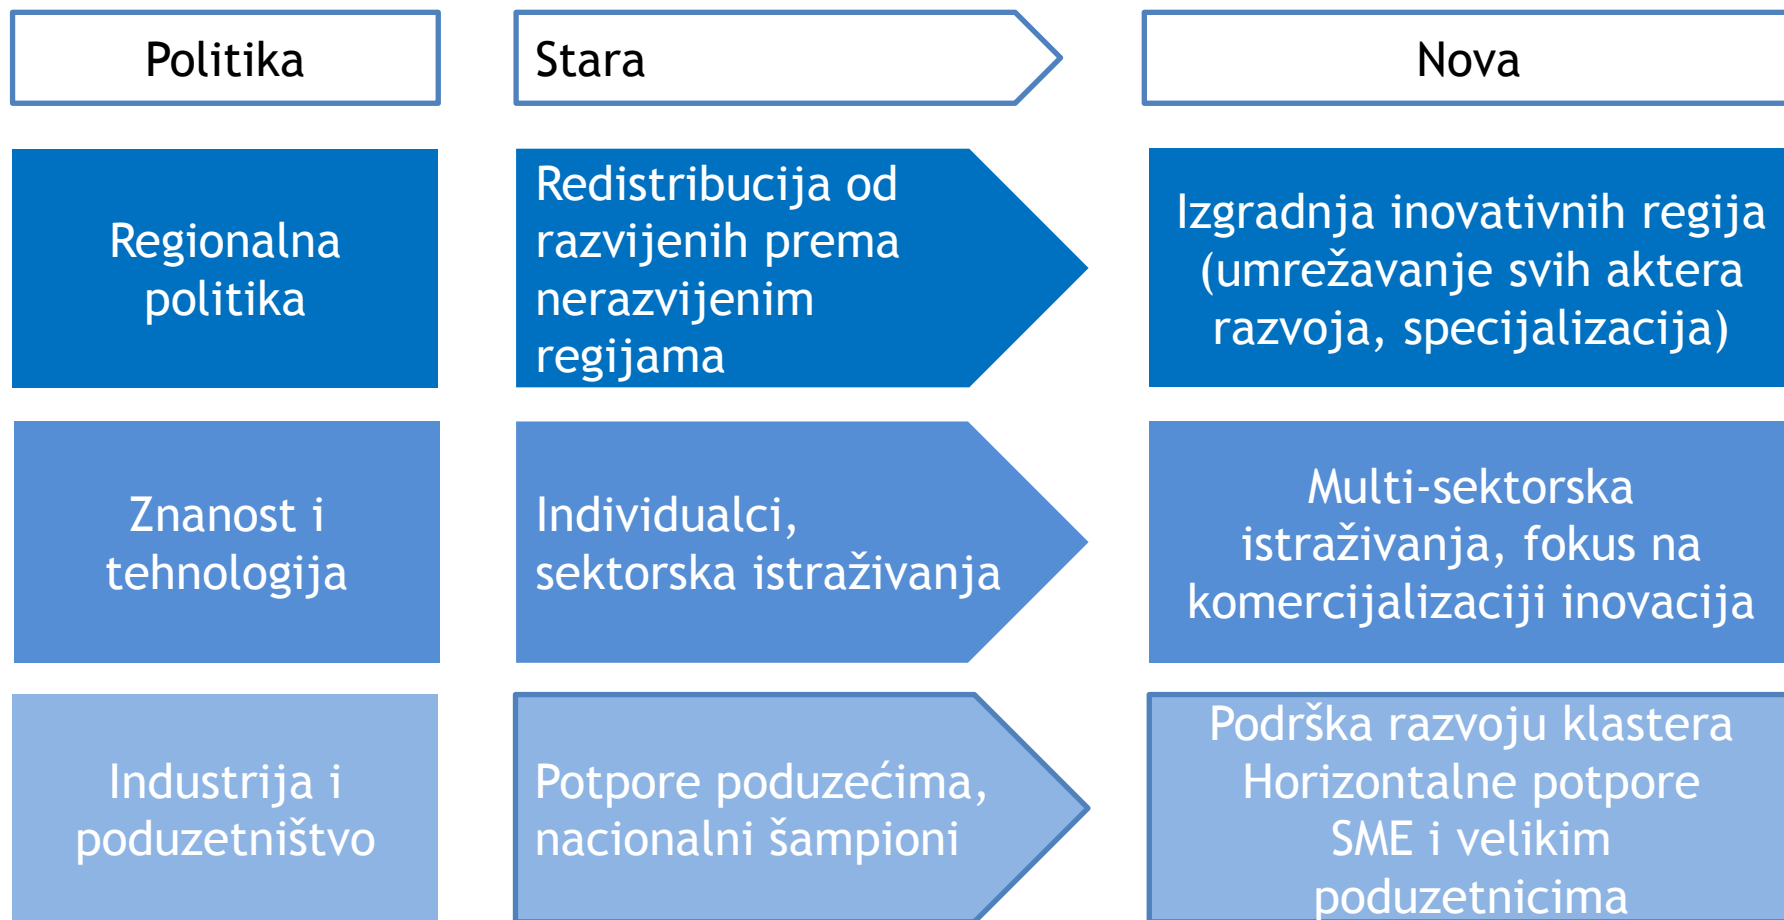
| Politika | Stara | Nova |
|---|---|---|
| Regionalna politika | Redistribucija od razvijenih prema nerazvijenim regijama | Izgradnja inovativnih regija (umrežavanje svih aktera razvoja, specijalizacija) |
| Znanost i tehnologija | Individualci, sektorska istraživanja | Multi-sektorska istraživanja, fokus na komercijalizaciji inovacija |
| Industrija i poduzetništvo | Potpore poduzećima, nacionalni šampioni | Podrška razvoju klastera Horizontalne potpore SME i velikim poduzetnicima |